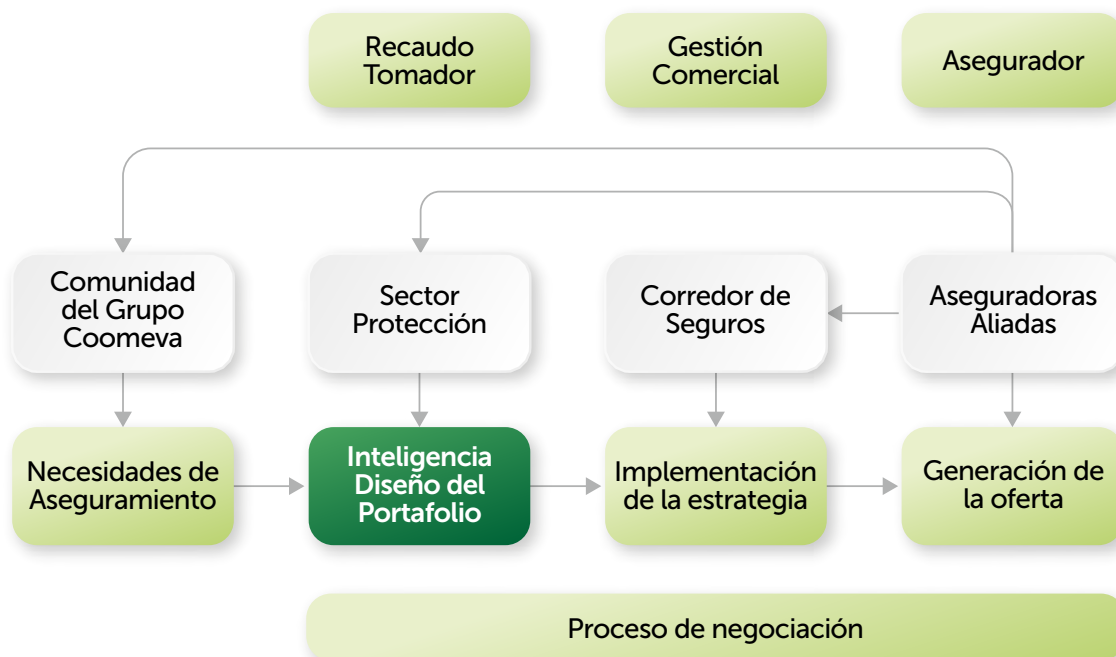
Recaudo Tomador

Gestión Comercial

Asegurador

Comunidad del Grupo Coomeva

Sector Protección

Corredor de Seguros

Aseguradoras Aliadas

Necesidades de Aseguramiento

Inteligencia Diseño del Portafolio

Implementación de la estrategia

Generación de la oferta

Proceso de negociación